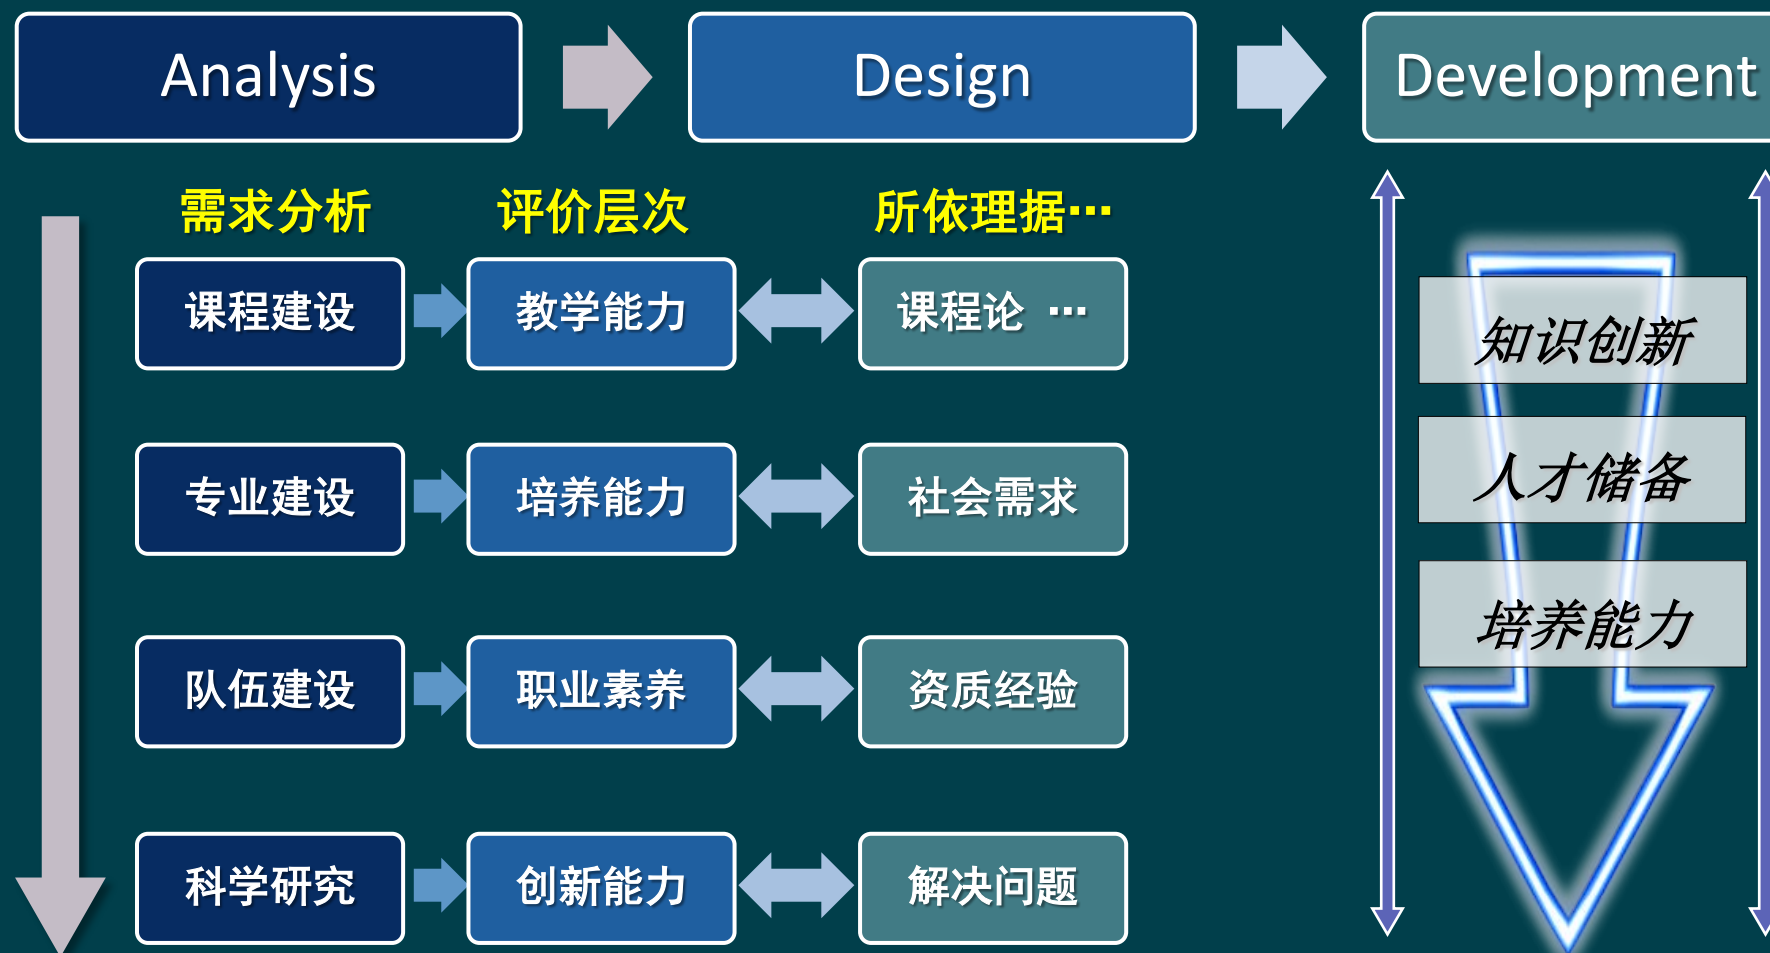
Analysis

Design

Development

需求分析　评价层次　所依理据…

课程建设　教学能力　课程论 …

专业建设　培养能力　社会需求

队伍建设　职业素养　资质经验

科学研究　创新能力　解决问题

知识创新

人才储备

培养能力